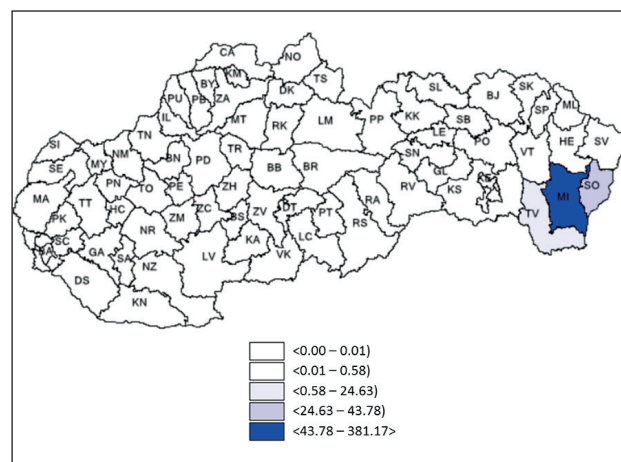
CA
NO
TS
BY
KM
PU
PB
ZA
DK
IL
MT
RK
LM
PP
SL
KK
LE
SB
BJ
SK
SP
ML
HE
SV
PO
VT
SI
TN
NM
BN
PD
TR
BB
BR
SN
GL
KS
KE
MY
SE
PN
TO
PE
ZH
RV
MI
SO
MA
TT
HC
NR
ZM
ZC
BS
ZV
DT
PT
RA
RS
TV
PK
SC
BA
GA
SA
NZ
LV
KA
LC
VK
DS
KN

<0.00 – 0.01)
<0.01 – 0.58)
<0.58 – 24.63)
<24.63 – 43.78)
<43.78 – 381.17>